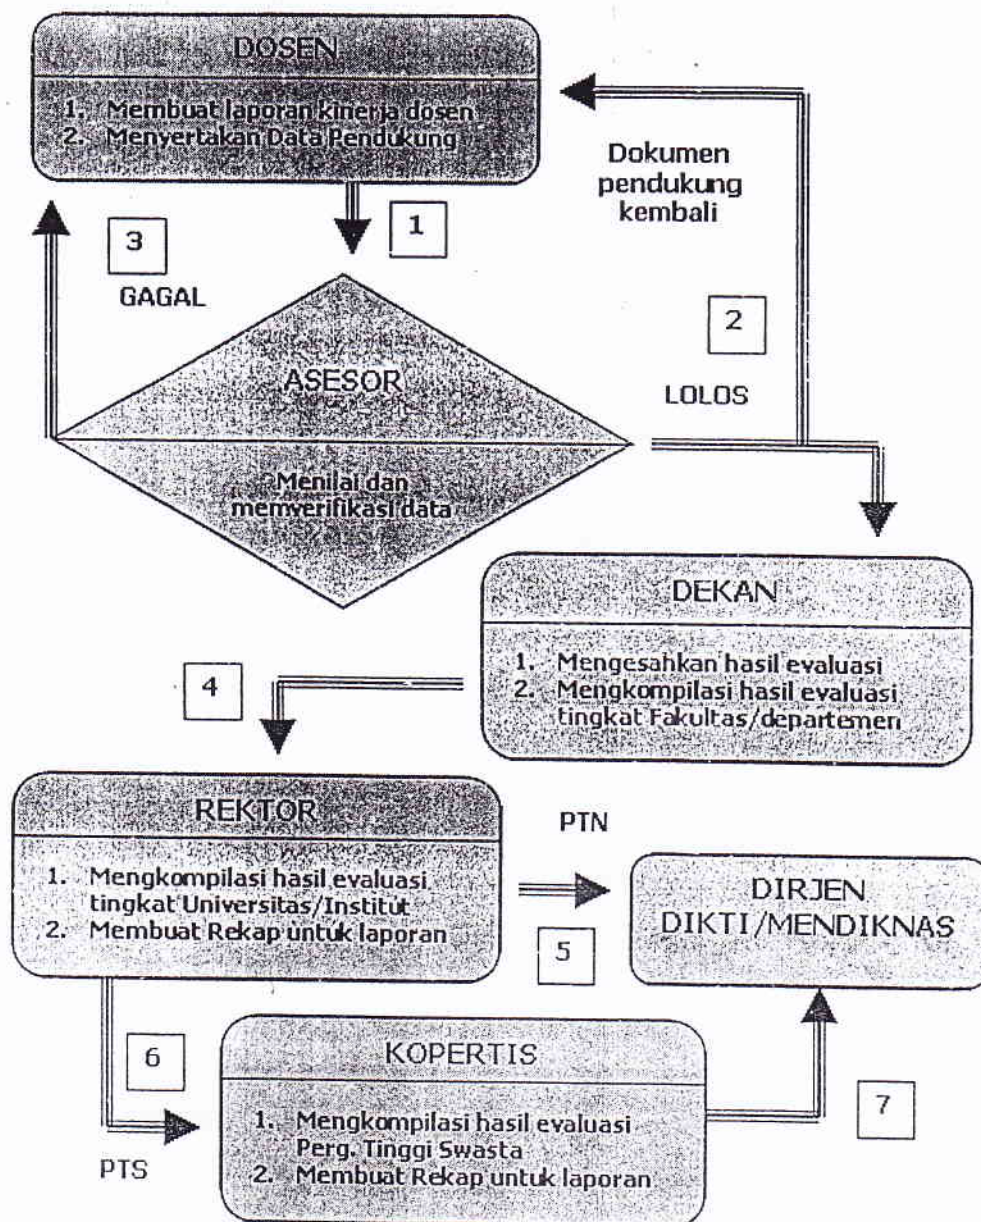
DOSEN

1. Membuat laporan kinerja dosen
2. Menyertakan Data Pendukung

Dokumen pendukung kembali

1

3

GAGAL

2

ASESOR

LOLOS

Menilai dan memverifikasi data

DEKAN

1. Mengesahkan hasil evaluasi
2. Mengkompilasi hasil evaluasi tingkat Fakultas/departemen

4

REKTOR

1. Mengkompilasi hasil evaluasi tingkat Universitas/Institut
2. Membuat Rekap untuk laporan

PTN

DIRJEN DIKTI/MENDIKNAS

5

6

KOPERTIS

1. Mengkompilasi hasil evaluasi Perg. Tinggi Swasta
2. Membuat Rekap untuk laporan

7

PTS